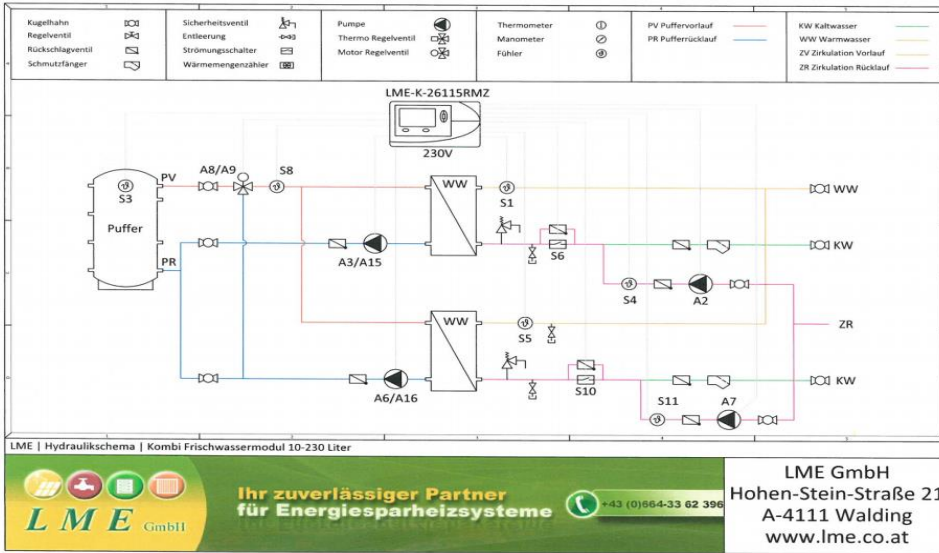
| Kugelhahn | Sicherheitsventil | Pumpe | Thermometer | PV Puffervorlauf | KW Kaltwasser |
|---|---|---|---|---|---|
| Regelventil | Entleerung | Thermo Regelventil | Manometer | PR Pufferrücklauf | WW Warmwasser |
| Rückschlagventil | Strömungsschalter | Motor Regelventil | Fühler | | ZV Zirkulation Vorlauf |
| Schmutzfänger | Wärmemengenzähler | | | | ZR Zirkulation Rücklauf |

LME-K-26115RMZ

230V

S3
Puffer
PV
PR
A8/A9
S8
WW
S1
WW
S6
KW
A3/A15
S4
A2
WW
S5
ZR
S10
KW
A6/A16
S11
A7

LME | Hydraulikschema | Kombi Frischwassermodul 10-230 Liter

LME GmbH

Ihr zuverlässiger Partner
für Energiesparheizsysteme

+43 (0)664-33 62 396

LME GmbH
Hohen-Stein-Straße 21
A-4111 Walding
www.lme.co.at